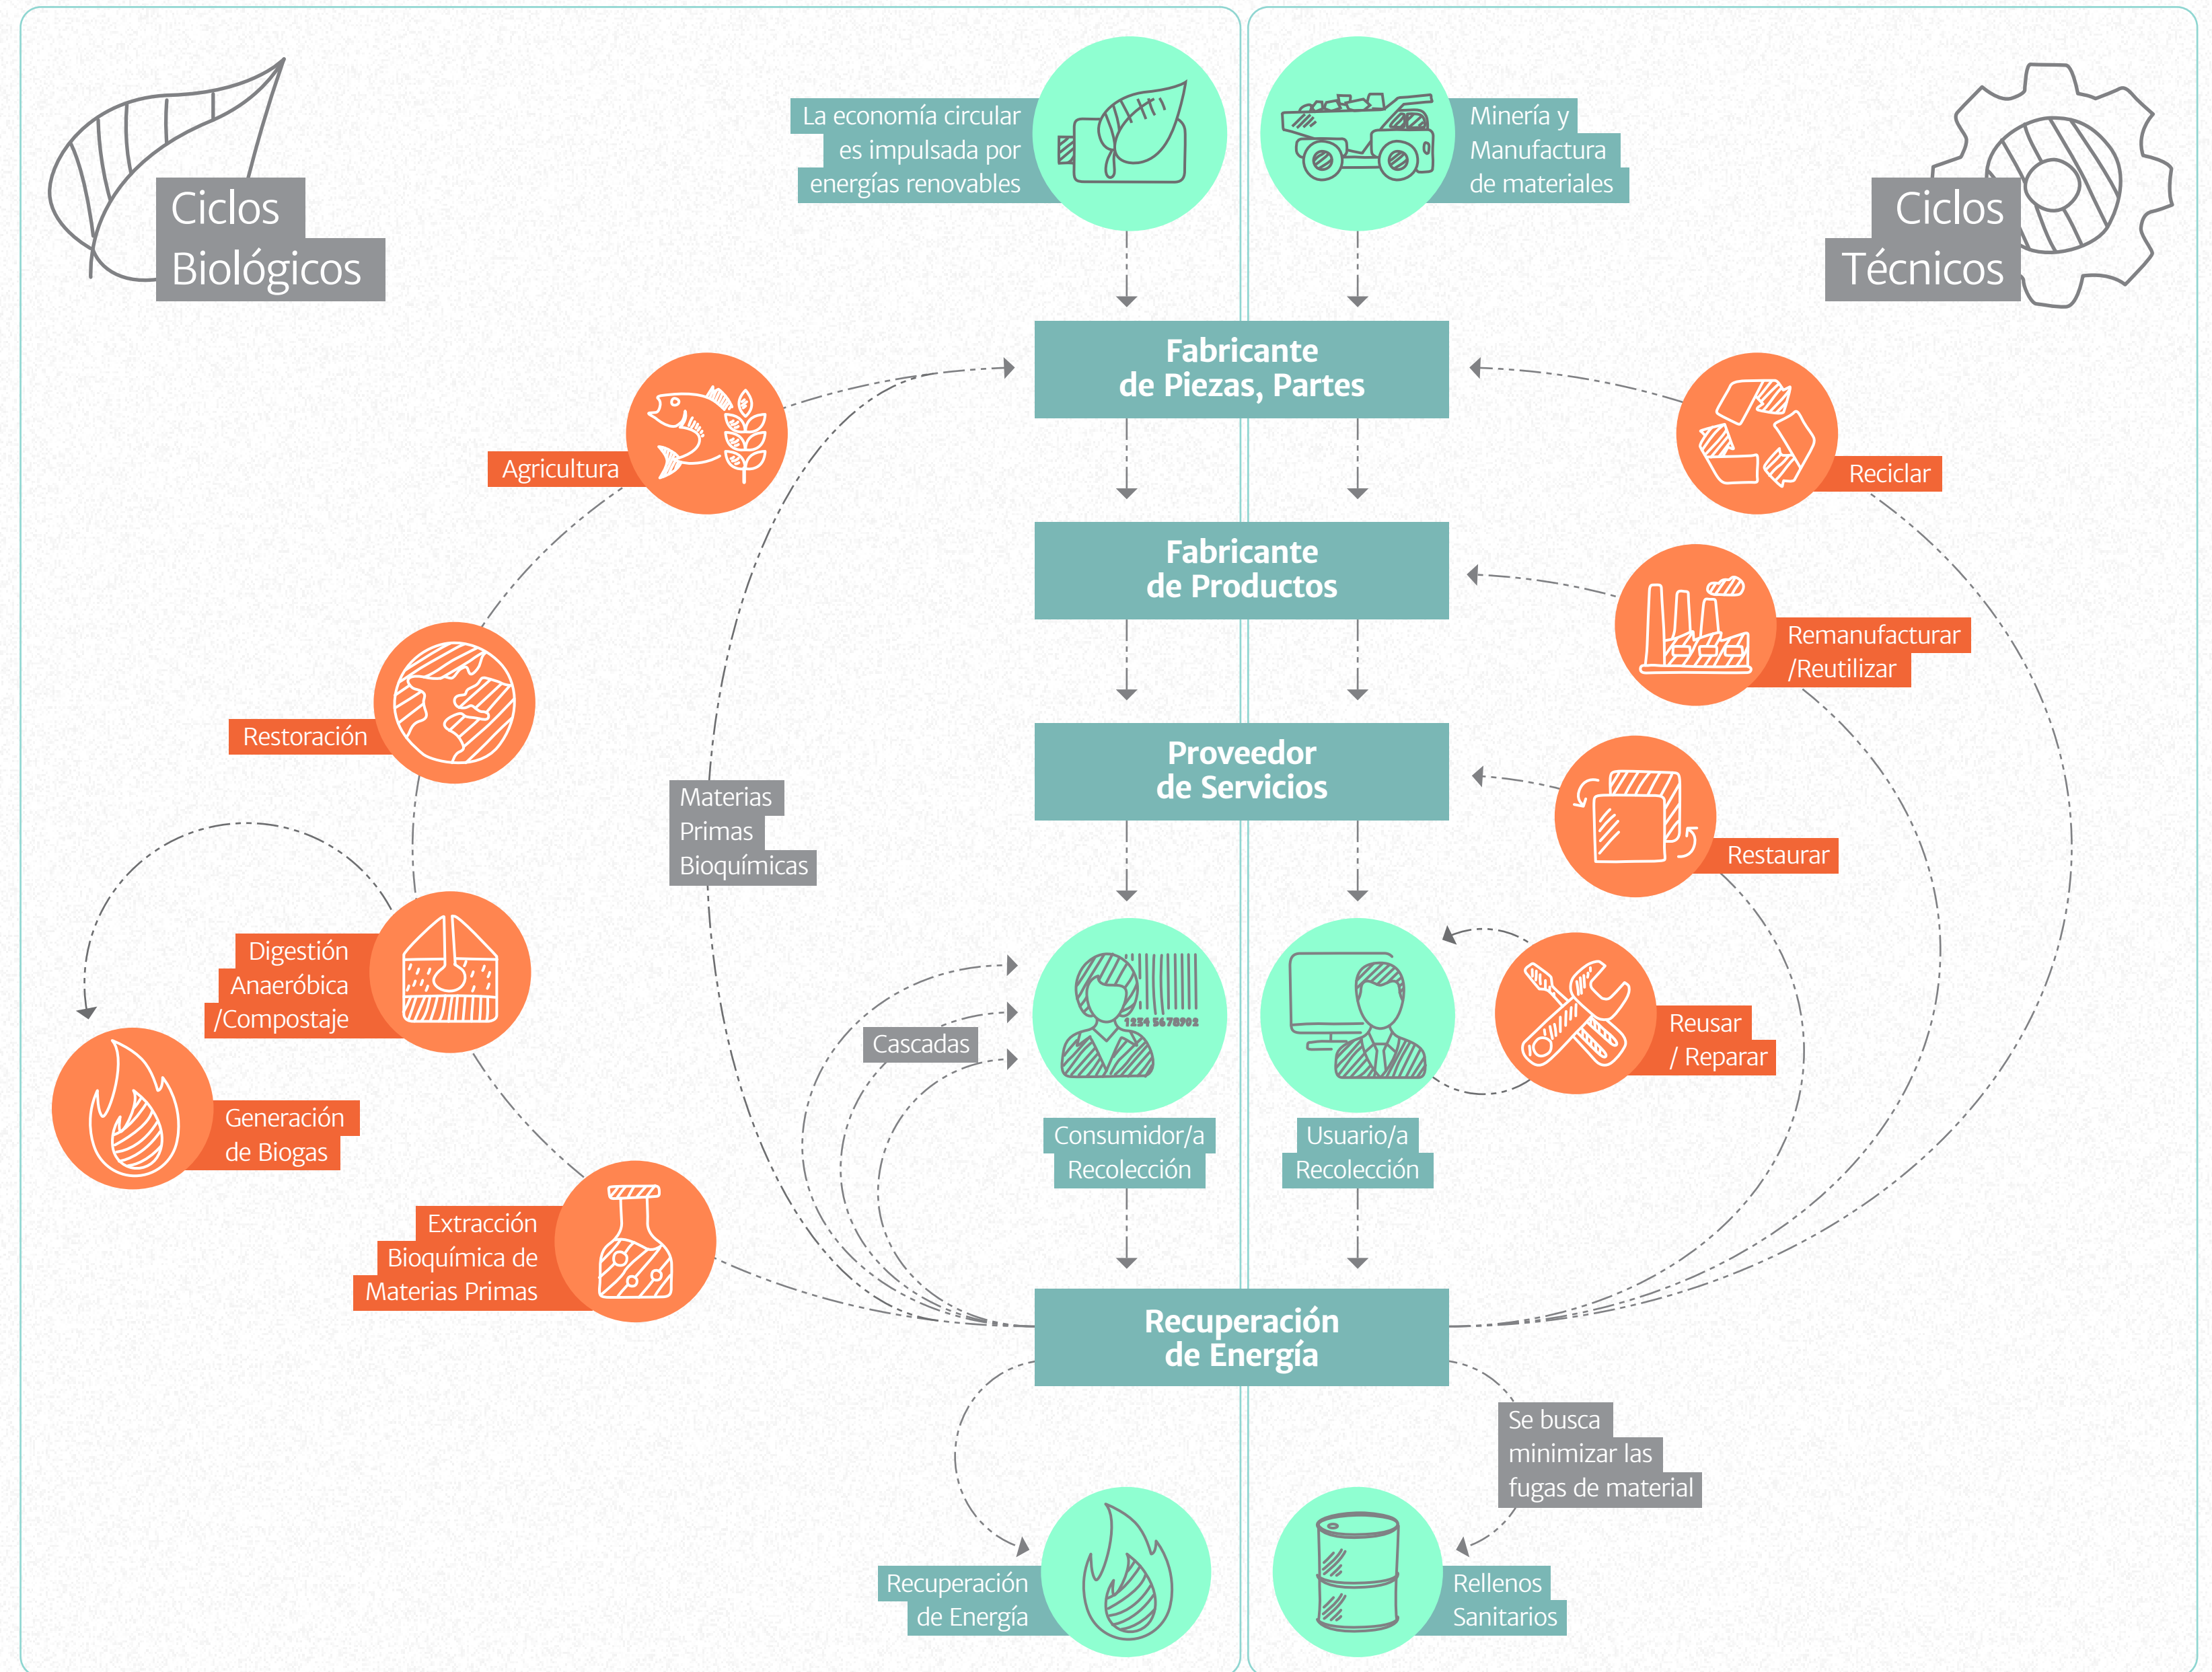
Ciclos Biológicos

La economía circular es impulsada por energías renovables

Minería y Manufactura de materiales

Ciclos Técnicos

Fabricante de Piezas, Partes

Agricultura

Reciclar

Fabricante de Productos

Remanufacturar /Reutilizar

Restoración

Proveedor de Servicios

Materias Primas Bioquímicas

Restaurar

Digestión Anaeróbica /Compostaje

1234 5678902

Reusar / Reparar

Cascadas

Generación de Biogas

Consumidor/a Recolección

Usuario/a Recolección

Extracción Bioquímica de Materias Primas

Recuperación de Energía

Se busca minimizar las fugas de material

Recuperación de Energía

Rellenos Sanitarios